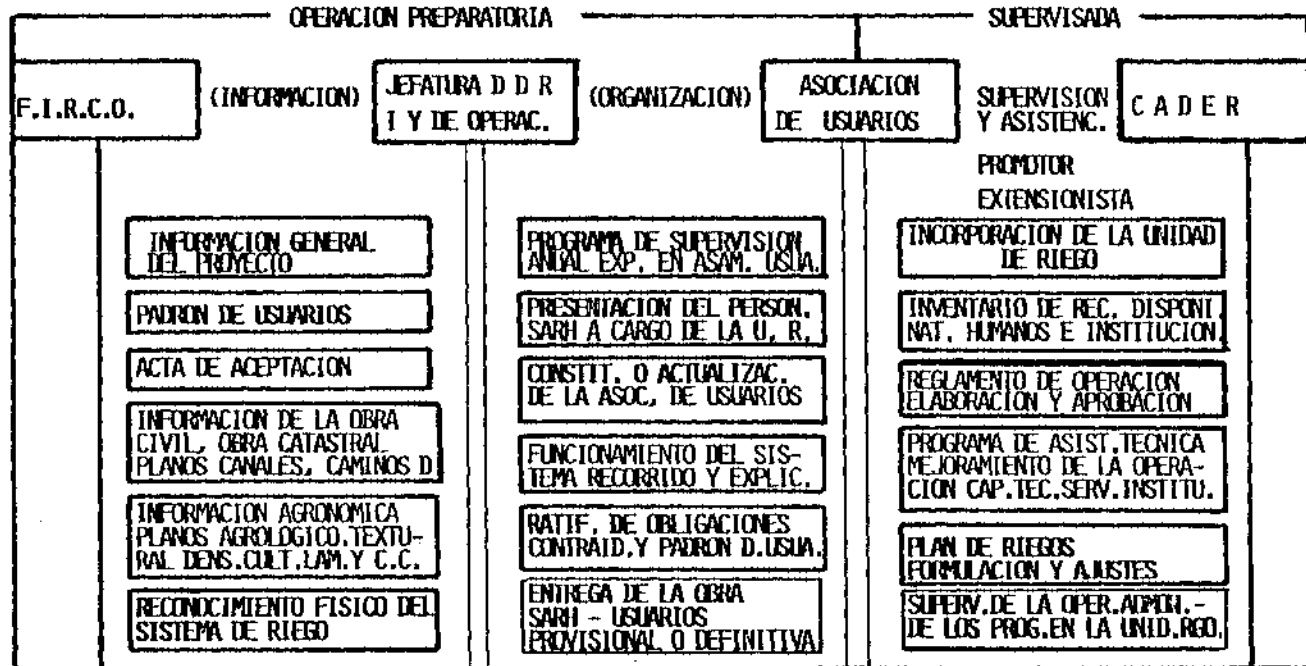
OPERACION PREPARATORIA

SUPERVISADA

F.I.R.C.O.

(INFORMACION)

JEFATURA D D R I Y DE OPERAC.

(ORGANIZACION)

ASOCIACION DE USUARIOS

SUPERVISION Y ASISTENC.

C A D E R

PROMOTOR

EXTENSIONISTA

INFORMACION GENERAL DEL PROYECTO

PADRON DE USUARIOS

ACTA DE ACEPTACION

INFORMACION DE LA OBRA CIVIL, OBRA CATASTRAL PLANOS CANALES, CAMINOS D

INFORMACION AGRONOMICA PLANOS AGROLOGICO.TEXTURAL DENS.CULT.LAM.Y C.C.

RECONOCIMIENTO FISICO DEL SISTEMA DE RIEGO

PROGRAMA DE SUPERVISION ANUAL EXP. EN ASAM. USUA.

PRESENTACION DEL PERSON. SARH A CARGO DE LA U. R.

CONSTIT. O ACTUALIZAC. DE LA ASOC. DE USUARIOS

FUNCIONAMIENTO DEL SISTEMA RECORRIDO Y EXPLIC.

RATIF. DE OBLIGACIONES CONTRAID.Y PADRON D.USUA.

ENTREGA DE LA OBRA SARH - USUARIOS PROVISIONAL O DEFINITIVA

INCORPORACION DE LA UNIDAD DE RIEGO

INVENTARIO DE REC. DISPONI NAT. HUMANOS E INSTITUCION

REGLAMENTO DE OPERACION ELABORACION Y APROBACION

PROGRAMA DE ASIST.TECNICA MEJORAMIENTO DE LA OPERACION CAP.TEC.SERV.INSTITU.

PLAN DE RIEGOS FORMULACION Y AJUSTES

SUPERV.DE LA OPER.ADMIN.- DE LOS PROG.EN LA UNID.RGO.